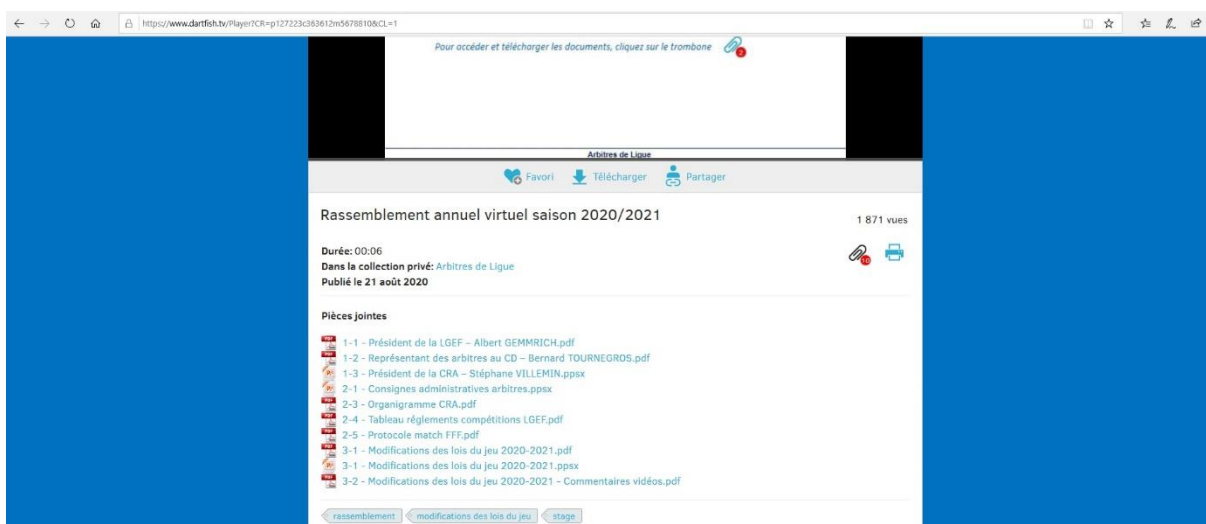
https://www.dartfish.tv/Player?CR=p127223c363612m5678810&CL=1

Pour accéder et télécharger les documents, cliquez sur le trombone

Arbitres de Ligue

Favori Télécharger Partager

Rassemblement annuel virtuel saison 2020/2021

1 871 vues

Durée: 00:06
Dans la collection privé: Arbitres de Ligue
Publié le 21 août 2020

Pièces jointes

1-1 - Président de la LGEF – Albert GEMMRICH.pdf
1-2 - Représentant des arbitres au CD – Bernard TOURNEGROS.pdf
1-3 - Président de la CRA – Stéphane VILLEMIN.ppsx
2-1 - Consignes administratives arbitres.ppsx
2-3 - Organigramme CRA.pdf
2-4 - Tableau règlements compétitions LGEF.pdf
2-5 - Protocole match FFF.pdf
3-1 - Modifications des lois du jeu 2020-2021.pdf
3-1 - Modifications des lois du jeu 2020-2021.ppsx
3-2 - Modifications des lois du jeu 2020-2021 - Commentaires vidéos.pdf

rassemblement modifications des lois du jeu stage